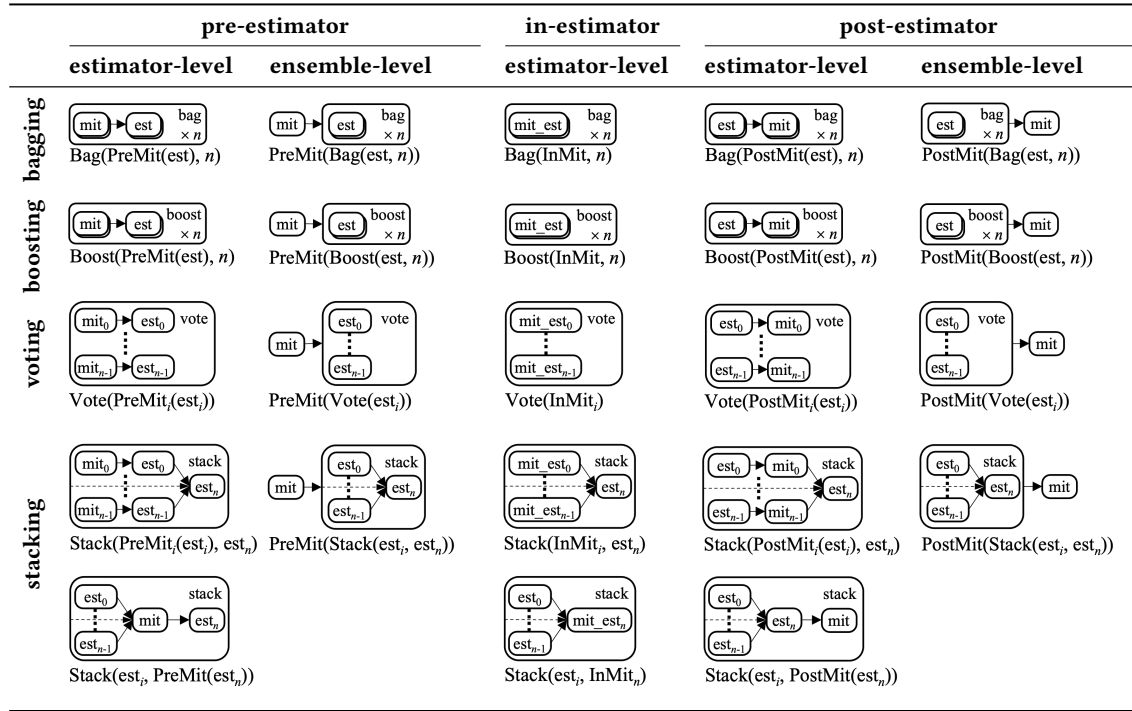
| | pre-estimator | | in-estimator | post-estimator | |
|---|---|---|---|---|---|
| | estimator-level | ensemble-level | estimator-level | estimator-level | ensemble-level |
| bagging | mit est bag $\times n$ Bag(PreMit(est), $n$) | mit est bag $\times n$ PreMit(Bag(est, $n$)) | mit_est bag $\times n$ Bag(InMit, $n$) | est mit bag $\times n$ Bag(PostMit(est), $n$) | est bag $\times n$ mit PostMit(Bag(est, $n$)) |
| boosting | mit est boost $\times n$ Boost(PreMit(est), $n$) | mit est boost $\times n$ PreMit(Boost(est, $n$)) | mit_est boost $\times n$ Boost(InMit, $n$) | est mit boost $\times n$ Boost(PostMit(est), $n$) | est boost $\times n$ mit PostMit(Boost(est, $n$)) |
| voting | mit$_0$ est$_0$ vote mit$_{n-1}$ est$_{n-1}$ Vote(PreMit$_i$(est$_i$)) | mit est$_0$ vote est$_{n-1}$ PreMit(Vote(est$_i$)) | mit_est$_0$ vote mit_est$_{n-1}$ Vote(InMit$_i$) | est$_0$ mit$_0$ vote est$_{n-1}$ mit$_{n-1}$ Vote(PostMit$_i$(est$_i$)) | est$_0$ vote est$_{n-1}$ mit PostMit(Vote(est$_i$)) |
| stacking | mit$_0$ est$_0$ stack est$_n$ mit$_{n-1}$ est$_{n-1}$ Stack(PreMit$_i$(est$_i$), est$_n$) | mit est$_0$ stack est$_n$ est$_{n-1}$ PreMit(Stack(est$_i$, est$_n$)) | mit_est$_0$ stack est$_n$ mit_est$_{n-1}$ Stack(InMit$_i$, est$_n$) | est$_0$ mit$_0$ stack est$_n$ est$_{n-1}$ mit$_{n-1}$ Stack(PostMit$_i$(est$_i$), est$_n$) | est$_0$ stack est$_n$ mit est$_{n-1}$ PostMit(Stack(est$_i$, est$_n$)) |
| | est$_0$ stack mit est$_n$ est$_{n-1}$ Stack(est$_i$, PreMit(est$_n$)) | | est$_0$ stack mit_est$_n$ est$_{n-1}$ Stack(est$_i$, InMit$_n$) | est$_0$ stack est$_n$ mit est$_{n-1}$ Stack(est$_i$, PostMit(est$_n$)) | |